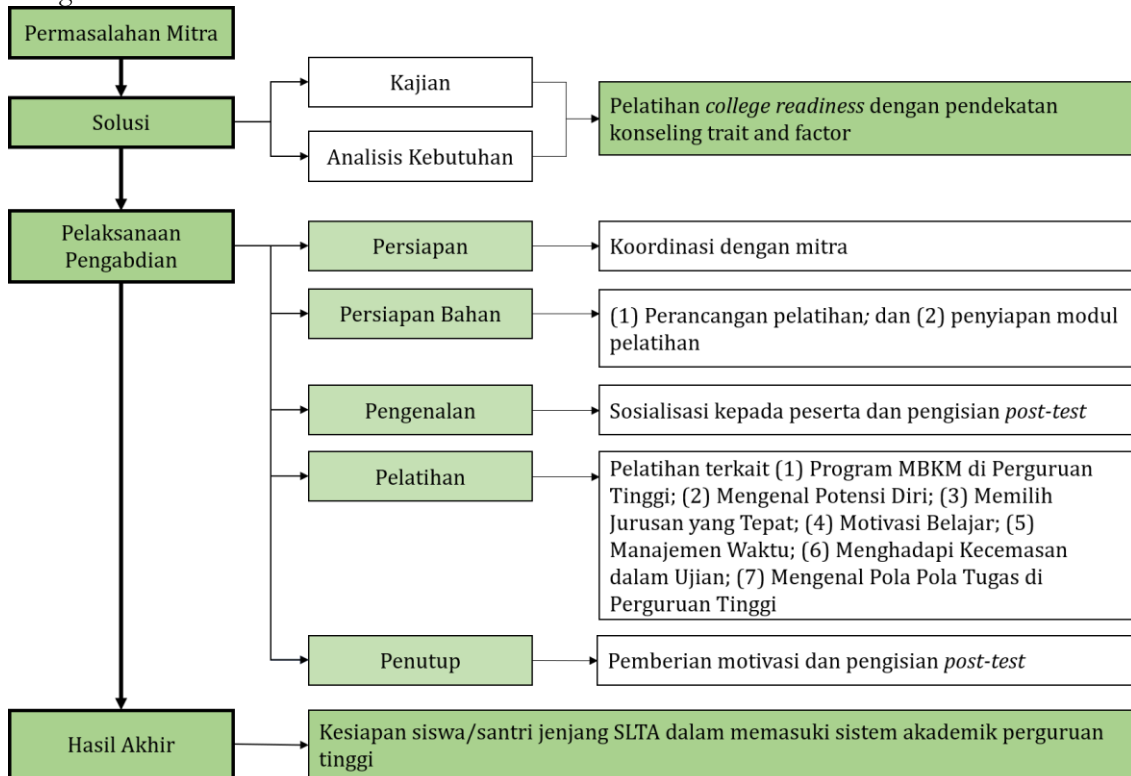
Permasalahan Mitra

Solusi

Kajian

Analisis Kebutuhan

Pelatihan *college readiness* dengan pendekatan konseling trait and factor

Pelaksanaan Pengabdian

Persiapan

Koordinasi dengan mitra

Persiapan Bahan

(1) Perancangan pelatihan; dan (2) penyiapan modul pelatihan

Pengenalan

Sosialisasi kepada peserta dan pengisian *post-test*

Pelatihan

Pelatihan terkait (1) Program MBKM di Perguruan Tinggi; (2) Mengenal Potensi Diri; (3) Memilih Jurusan yang Tepat; (4) Motivasi Belajar; (5) Manajemen Waktu; (6) Menghadapi Kecemasan dalam Ujian; (7) Mengenal Pola Pola Tugas di Perguruan Tinggi

Penutup

Pemberian motivasi dan pengisian *post-test*

Hasil Akhir

Kesiapan siswa/santri jenjang SLTA dalam memasuki sistem akademik perguruan tinggi